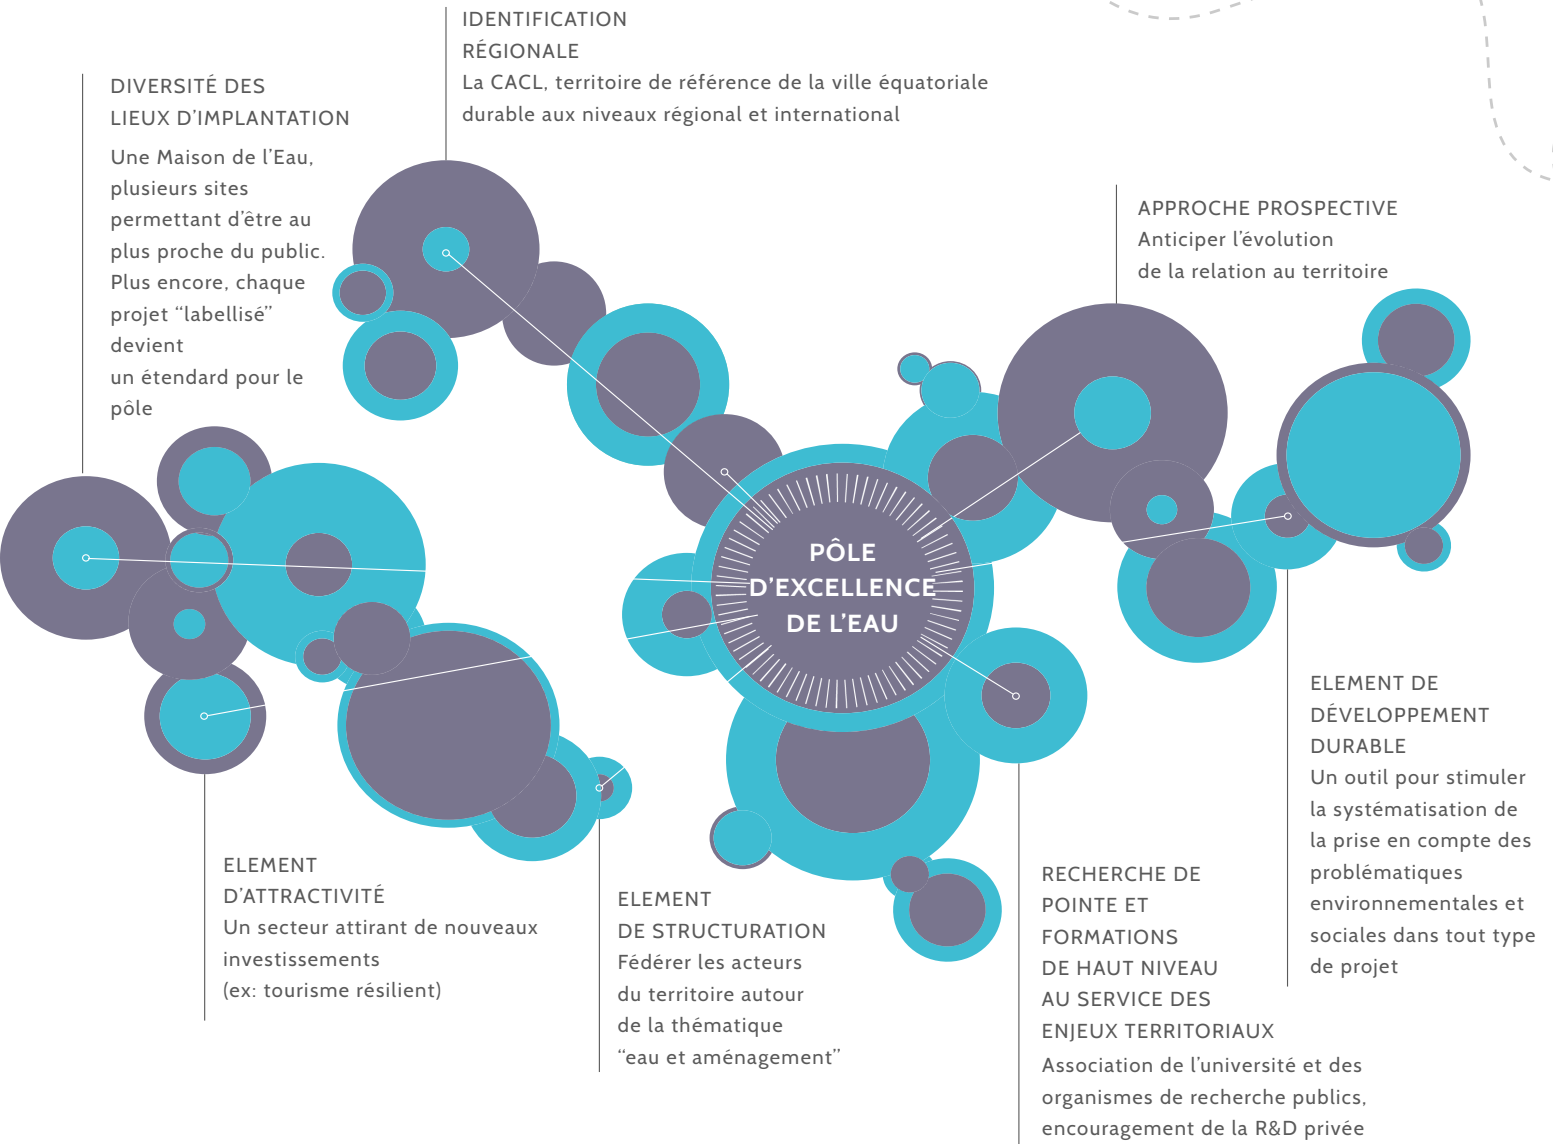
IDENTIFICATION
RÉGIONALE
La CACL, territoire de référence de la ville équatoriale durable aux niveaux régional et international

DIVERSITÉ DES
LIEUX D'IMPLANTATION
Une Maison de l'Eau, plusieurs sites permettant d'être au plus proche du public. Plus encore, chaque projet "labellisé" devient un étendard pour le pôle

APPROCHE PROSPECTIVE
Anticiper l'évolution de la relation au territoire

PÔLE
D'EXCELLENCE
DE L'EAU

ELEMENT DE
DÉVELOPPEMENT
DURABLE
Un outil pour stimuler la systématisation de la prise en compte des problématiques environnementales et sociales dans tout type de projet

ELEMENT
D'ATTRACTIVITÉ
Un secteur attirant de nouveaux investissements
(ex: tourisme résilient)

ELEMENT
DE STRUCTURATION
Fédérer les acteurs du territoire autour de la thématique "eau et aménagement"

RECHERCHE DE
POINTE ET
FORMATIONS
DE HAUT NIVEAU
AU SERVICE DES
ENJEUX TERRITORIAUX
Association de l'université et des organismes de recherche publics, encouragement de la R&D privée